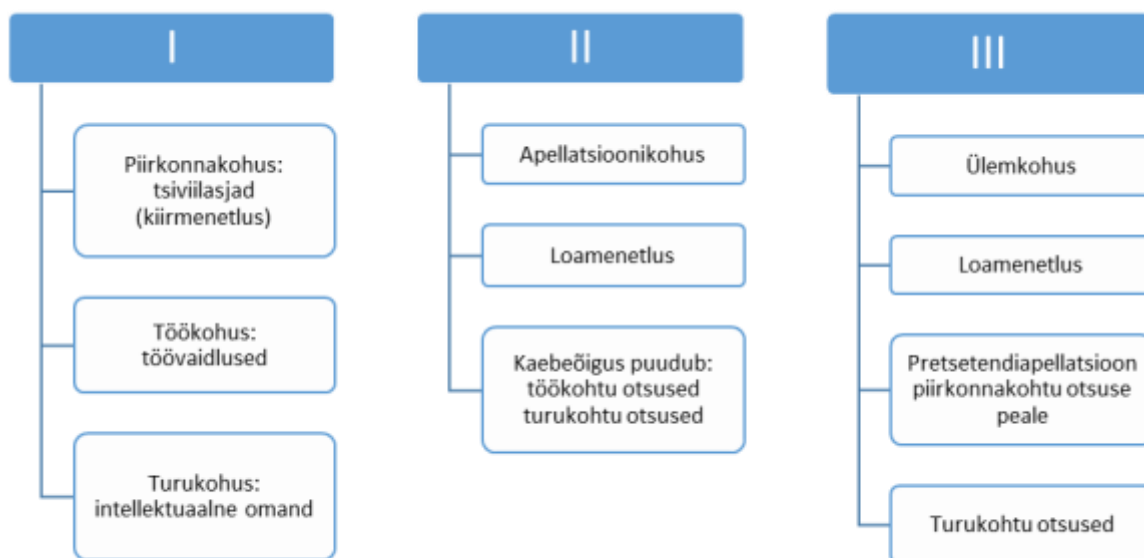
I

Piirkonnakohus: tsiviilasjad (kiirmenetlus)

Töökohus: töövaidlused

Turukohus: intellektuaalne omand

II

Apellatsioonikohus

Loamenetlus

Kaebeõigus puudub: töökohtu otsused turukohtu otsused

III

Ülemkohus

Loamenetlus

Pretsetendiapellatsioon piirkonnakohtu otsuse peale

Turukohtu otsused